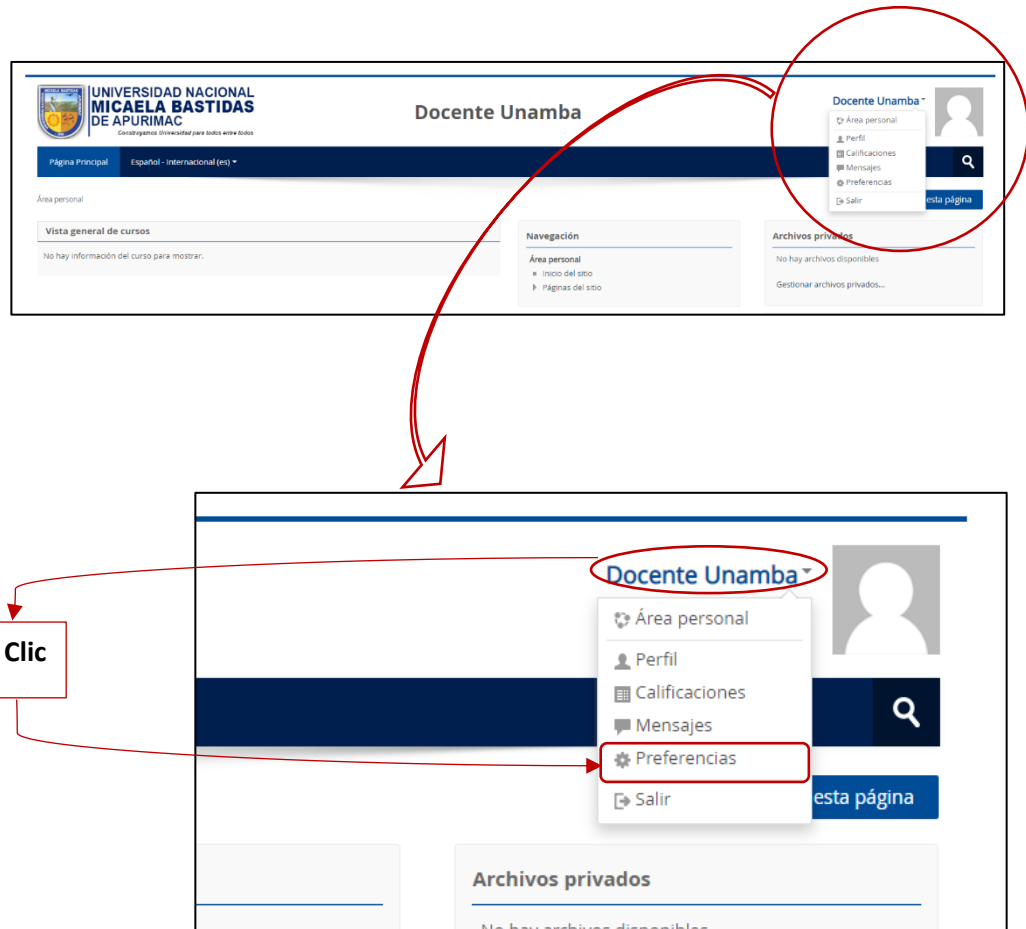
UNIVERSIDAD NACIONAL
MICAELA BASTIDAS
DE APURIMAC
Construyamos Universidad para todos entre todos

Docente Unamba

Docente Unamba

Área personal
Perfil
Calificaciones
Mensajes
Preferencias
Salir

Página Principal
Español - Internacional (es)

Área personal

esta página

Vista general de cursos
No hay información del curso para mostrar.

Navegación
Área personal
Inicio del sitio
Páginas del sitio

Archivos privados
No hay archivos disponibles
Gestionar archivos privados...

Docente Unamba

Área personal
Perfil
Calificaciones
Mensajes
Preferencias
Salir

Clic

esta página

Archivos privados
No hay archivos disponibles